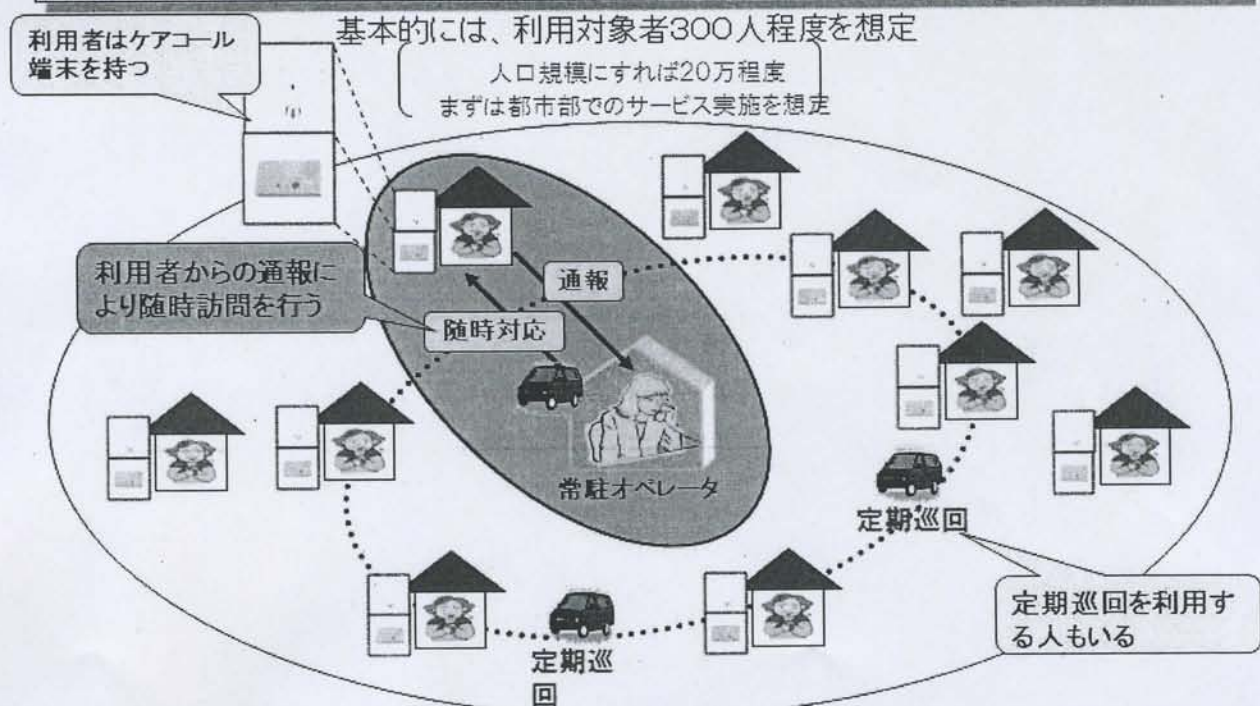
基本的には、利用対象者300人程度を想定

人口規模にすれば20万程度
まずは都市部でのサービス実施を想定

利用者はケアコール端末を持つ

利用者からの通報により随時訪問を行う

通報

随時対応

常駐オペレータ

定期巡回

定期巡回を利用する人もいる

定期巡回